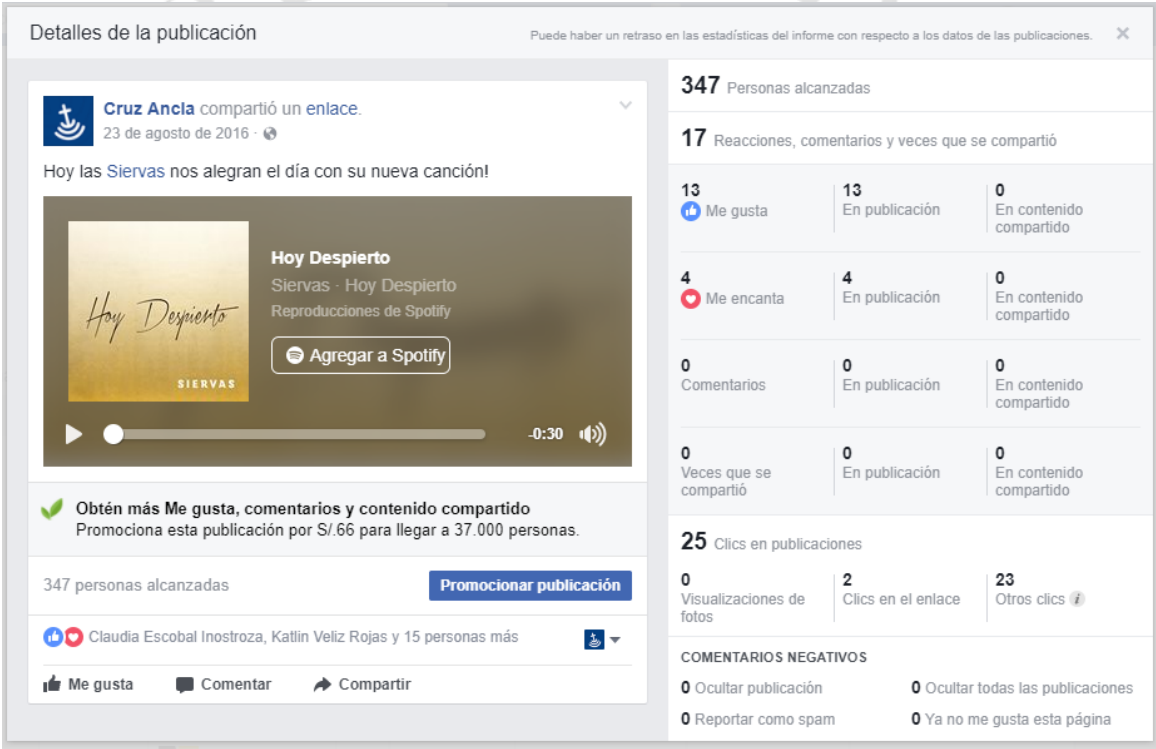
Detalles de la publicación

Puede haber un retraso en las estadísticas del informe con respecto a los datos de las publicaciones.

Cruz Ancla compartió un enlace.
23 de agosto de 2016 ·

Hoy las Siervas nos alegran el día con su nueva canción!

Hoy Despierto
SIERVAS

Hoy Despierto
Siervas · Hoy Despierto
Reproducciones de Spotify
Agregar a Spotify

-0:30

Obtén más Me gusta, comentarios y contenido compartido
Promociona esta publicación por S/.66 para llegar a 37.000 personas.

347 personas alcanzadas
Promocionar publicación

Claudia Escobal Inostroza, Katlin Veliz Rojas y 15 personas más

Me gusta Comentar Compartir

347 Personas alcanzadas

17 Reacciones, comentarios y veces que se compartió

| | | |
|---|---|---|
| 13 Me gusta | 13 En publicación | 0 En contenido compartido |
| 4 Me encanta | 4 En publicación | 0 En contenido compartido |
| 0 Comentarios | 0 En publicación | 0 En contenido compartido |
| 0 Veces que se compartió | 0 En publicación | 0 En contenido compartido |

25 Clics en publicaciones

| | | |
|---|---|---|
| 0 Visualizaciones de fotos | 2 Clics en el enlace | 23 Otros clics |

COMENTARIOS NEGATIVOS
0 Ocultar publicación
0 Ocultar todas las publicaciones
0 Reportar como spam
0 Ya no me gusta esta página